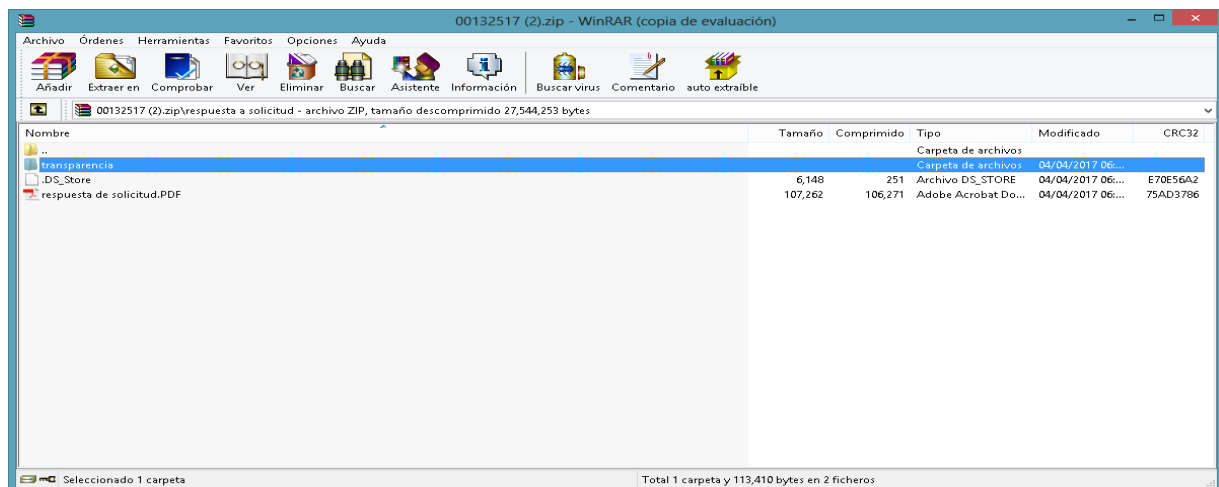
00132517 (2).zip - WinRAR (copia de evaluación)

Archivo Órdenes Herramientas Favoritos Opciones Ayuda

Añadir Extraer en Comprobar Ver Eliminar Buscar Asistente Información Buscar virus Comentario auto extraíble

00132517 (2).zip\respuesta a solicitud - archivo ZIP, tamaño descomprimido 27,544,253 bytes

| Nombre | Tamaño | Comprimido | Tipo | Modificado | CRC32 |
|---|---|---|---|---|---|
| .. | | | Carpeta de archivos | | |
| transparencia | | | Carpeta de archivos | 04/04/2017 06:... | |
| .DS_Store | 6,148 | 251 | Archivo DS_STORE | 04/04/2017 06:... | E70E56A2 |
| respuesta de solicitud.PDF | 107,262 | 106,271 | Adobe Acrobat Do... | 04/04/2017 06:... | 75AD3786 |

Seleccionado 1 carpeta

Total 1 carpeta y 113,410 bytes en 2 ficheros